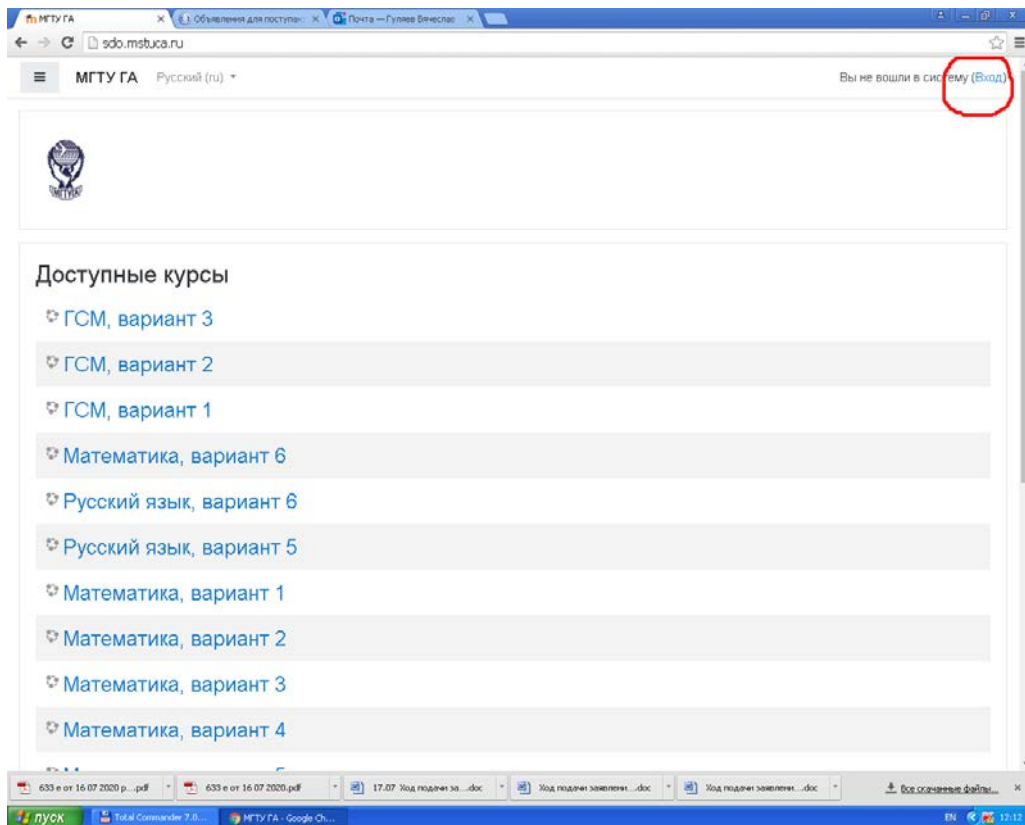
МГТУ ГА × Объявления для поступа × Почта — Гуляев Вячесла ×

sdo.mstuca.ru

МГТУ ГА Русский (ru)

Вы не вошли в систему (Вход)

МГТУ

Доступные курсы

ГСМ, вариант 3

ГСМ, вариант 2

ГСМ, вариант 1

Математика, вариант 6

Русский язык, вариант 6

Русский язык, вариант 5

Математика, вариант 1

Математика, вариант 2

Математика, вариант 3

Математика, вариант 4

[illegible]

633 е от 16.07.2020 р....pdf 633 е от 16.07.2020.pdf 17.07. Ход подачи за....doc Ход подачи заявлени....doc Ход подачи заявлени....doc Все скачанные файлы...

пуск Total Commander 7.0... МГТУ ГА - Google Ch...

EN 12:12